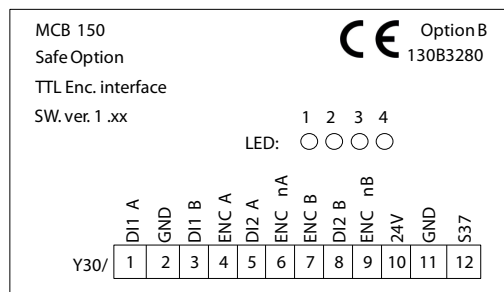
MCB 150

Safe Option

TTL Enc. interface

SW. ver. 1 .xx

CE

Option B
130B3280

1 2 3 4
LED:

| | DI1 A | GND | DI1 B | ENC A | DI2 A | ENC nA | ENC B | DI2 B | ENC nB | 24V | GND | S37 |
|---|---|---|---|---|---|---|---|---|---|---|---|---|
| Y30/ | 1 | 2 | 3 | 4 | 5 | 6 | 7 | 8 | 9 | 10 | 11 | 12 |